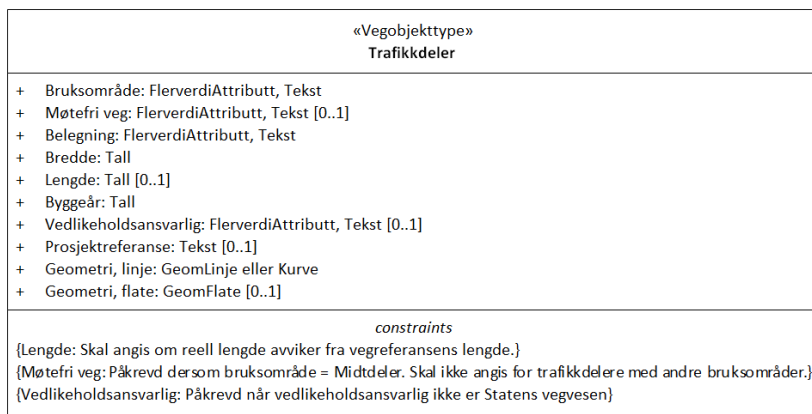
«Vegobjekttype»
Trafikkdeler

+ Bruksområde: FlerverdiAttributt, Tekst
+ Møtefri veg: FlerverdiAttributt, Tekst [0..1]
+ Belegning: FlerverdiAttributt, Tekst
+ Bredde: Tall
+ Lengde: Tall [0..1]
+ Byggeår: Tall
+ Vedlikeholdsansvarlig: FlerverdiAttributt, Tekst [0..1]
+ Prosjektreferanse: Tekst [0..1]
+ Geometri, linje: GeomLinje eller Kurve
+ Geometri, flate: GeomFlate [0..1]

constraints
{Lengde: Skal angis om reell lengde avviker fra vegreferansens lengde.}
{Møtefri veg: Påkrevd dersom bruksområde = Midtdeler. Skal ikke angis for trafikkdelere med andre bruksområder.}
{Vedlikeholdsansvarlig: Påkrevd når vedlikeholdsansvarlig ikke er Statens vegvesen}